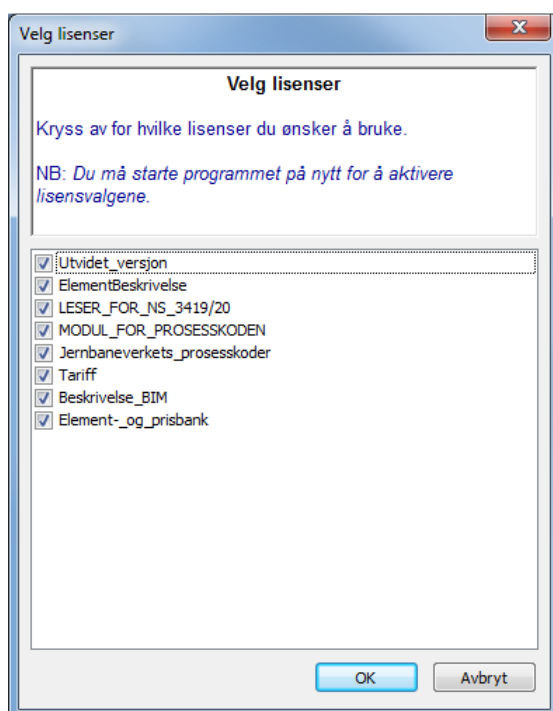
Velg lisenser

Velg lisenser

Kryss av for hvilke lisenser du ønsker å bruke.

NB: Du må starte programmet på nytt for å aktivere lisensvalgene.

Utvidet_versjon
ElementBeskrivelse
LESER_FOR_NS_3419/20
MODUL_FOR_PROSESSKODEN
Jernbaneverkets_prosesskoder
Tariff
Beskrivelse_BIM
Element-_og_prisbank

OK
Avbryt